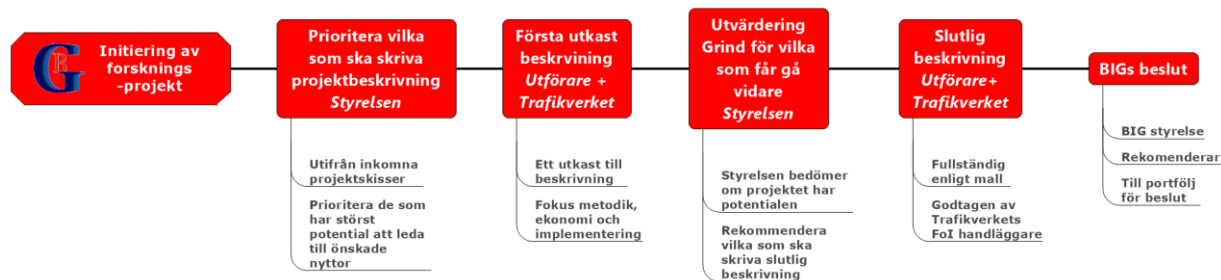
BIG

Initiering av forsknings -projekt

Prioritera vilka som ska skriva projektbeskrivning
*Styrelsen*

Utifrån inkomna projektskisser

Prioritera de som har störst potential att leda till önskade nyttor

Första utkast beskrvining
*Utförare + Trafikverket*

Ett utkast till beskrivning

Fokus metodik, ekonomi och implementering

Utvärdering Grind för vilka som får gå vidare
*Styrelsen*

Styrelsen bedömer om projektet har potentialen

Rekommendera vilka som ska skriva slutlig beskrivning

Slutlig beskrivning
*Utförare+ Trafikverket*

Fullständig enligt mall

Godtagen av Trafikverkets FoI handläggare

BIGs beslut

BIG styrelse

Rekomenderar

Till portfölj för beslut